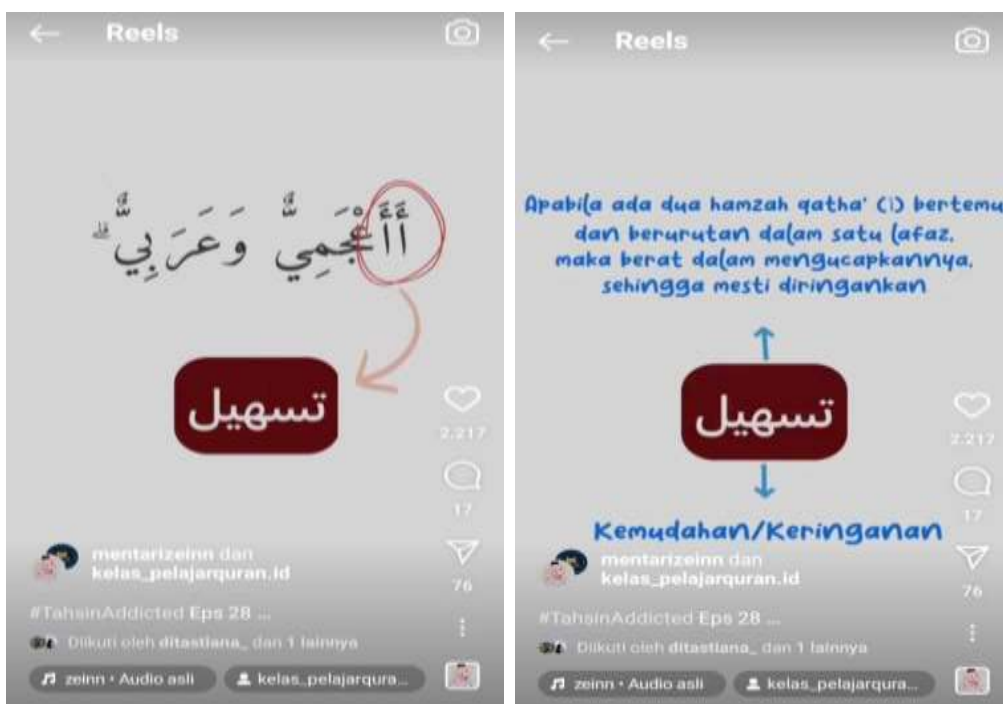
Reels

ءَأَعْجَمِيٌّ وَعَرَبِيٌّ

تسهيل

2.217

17

76

mentarizeinn dan kelas_pelajarquran.id

#TahsinAddicted Eps 28 ...

Diikuti oleh ditastiana_ dan 1 lainnya

zeinn • Audio asli

kelas_pelajarqura...

Reels

Apabila ada dua hamzah qatha' (ا) bertemu dan berurutan dalam satu lafaz, maka berat dalam mengucapkannya, sehingga mesti diringankan

تسهيل

Kemudahan/Keringanan

2.217

17

76

mentarizeinn dan kelas_pelajarquran.id

#TahsinAddicted Eps 28 ...

Diikuti oleh ditastiana_ dan 1 lainnya

zeinn • Audio asli

kelas_pelajarqura...